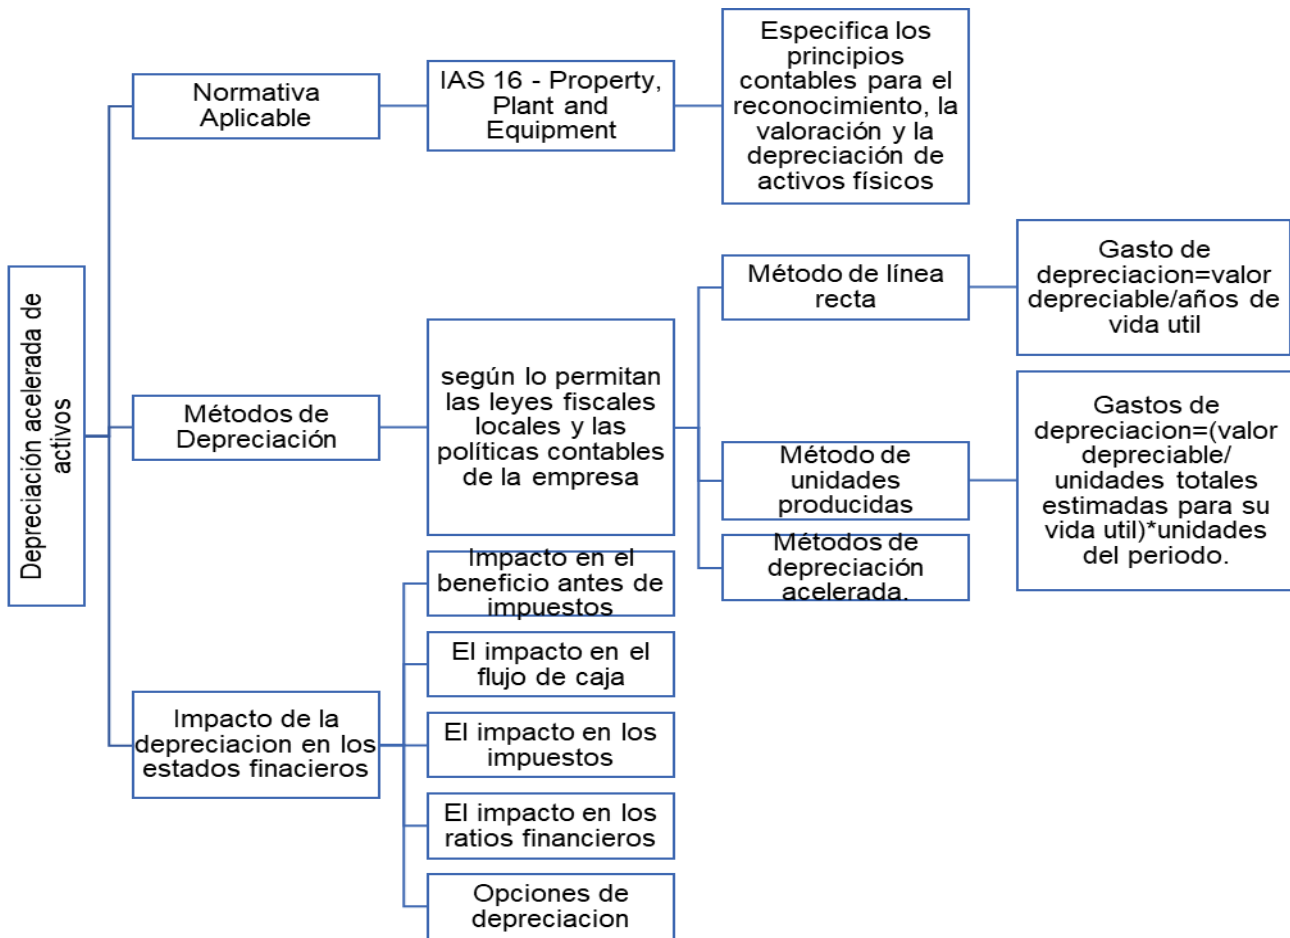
Depreciación acelerada de activos

Normativa Aplicable

IAS 16 - Property, Plant and Equipment

Especifica los principios contables para el reconocimiento, la valoración y la depreciación de activos físicos

Métodos de Depreciación

según lo permitan las leyes fiscales locales y las políticas contables de la empresa

Método de línea recta

Gasto de depreciacion=valor depreciable/años de vida util

Método de unidades producidas

Gastos de depreciacion=(valor depreciable/ unidades totales estimadas para su vida util)*unidades del periodo.

Métodos de depreciación acelerada.

Impacto de la depreciacion en los estados finacieros

Impacto en el beneficio antes de impuestos

El impacto en el flujo de caja

El impacto en los impuestos

El impacto en los ratios financieros

Opciones de depreciacion